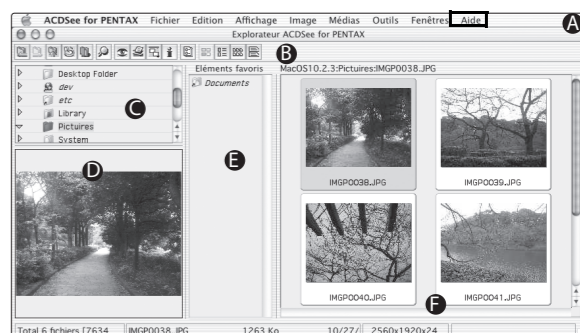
ACDSee for PENTAX Fichier Edition Affichage Image Médias Outils Fenêtres Aide

A

Explorateur ACDSee for PENTAX

B

Desktop Folder
dev
etc
Library
Pictures
System

C

D

Eléments favoris
Documents

E

MacOS10.2.3:Pictures:IMGP0038.JPG

IMGP0038.JPG
IMGP0039.JPG
IMGP0040.JPG
IMGP0041.JPG

F

Total 6 fichiers [7634 | IMGP0038.JPG | 1263 Ko | 10/27/ | 2560x1920x24